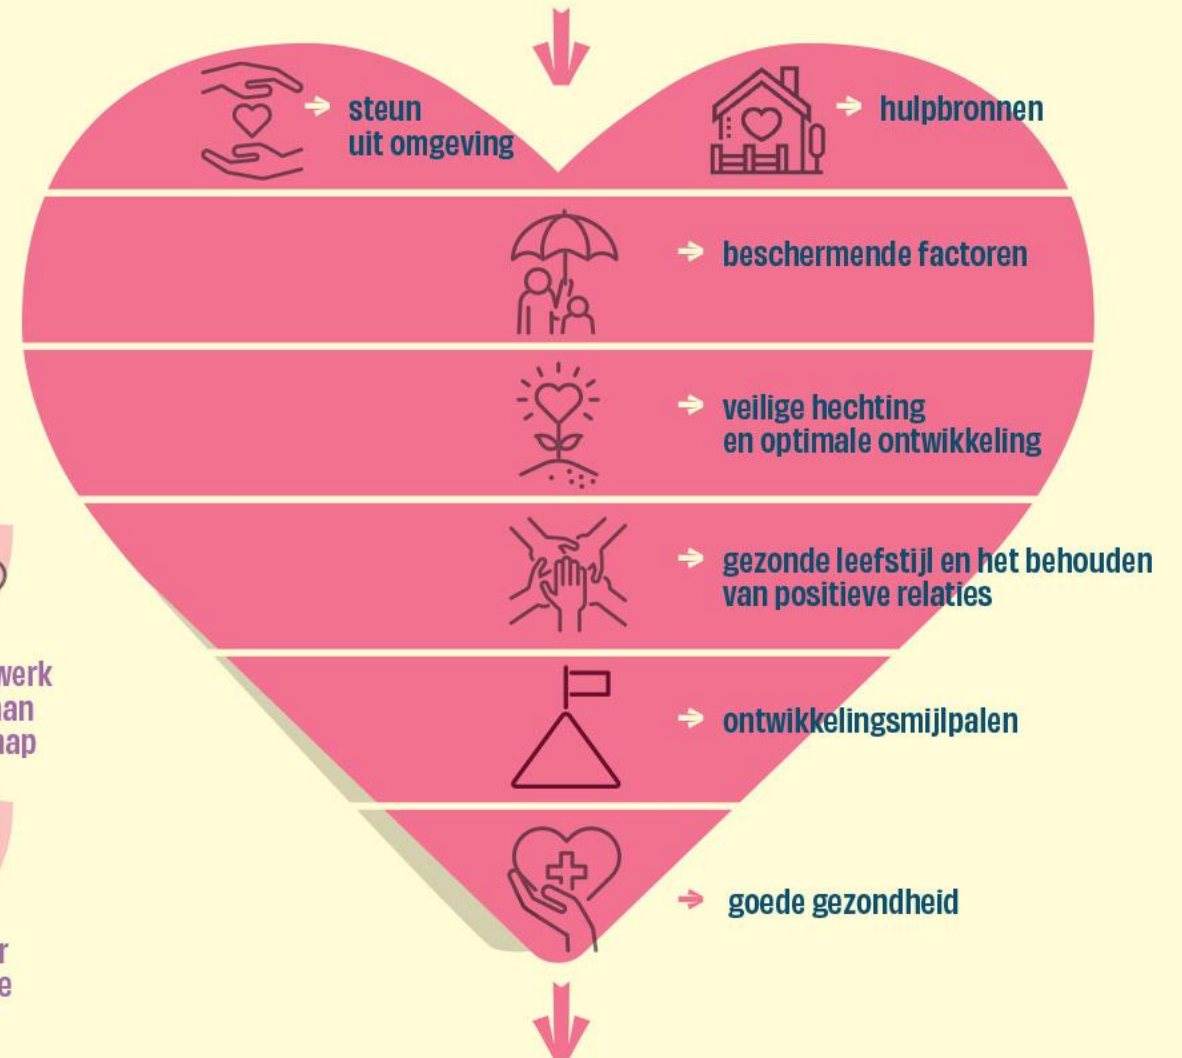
steun uit omgeving

hulpbronnen

beschermende factoren

veilige hechting en optimale ontwikkeling

gezonde leefstijl en het behouden van positieve relaties

ontwikkelingsmijlpalen

goede gezondheid

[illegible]werk
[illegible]an
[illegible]ap

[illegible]r
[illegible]e